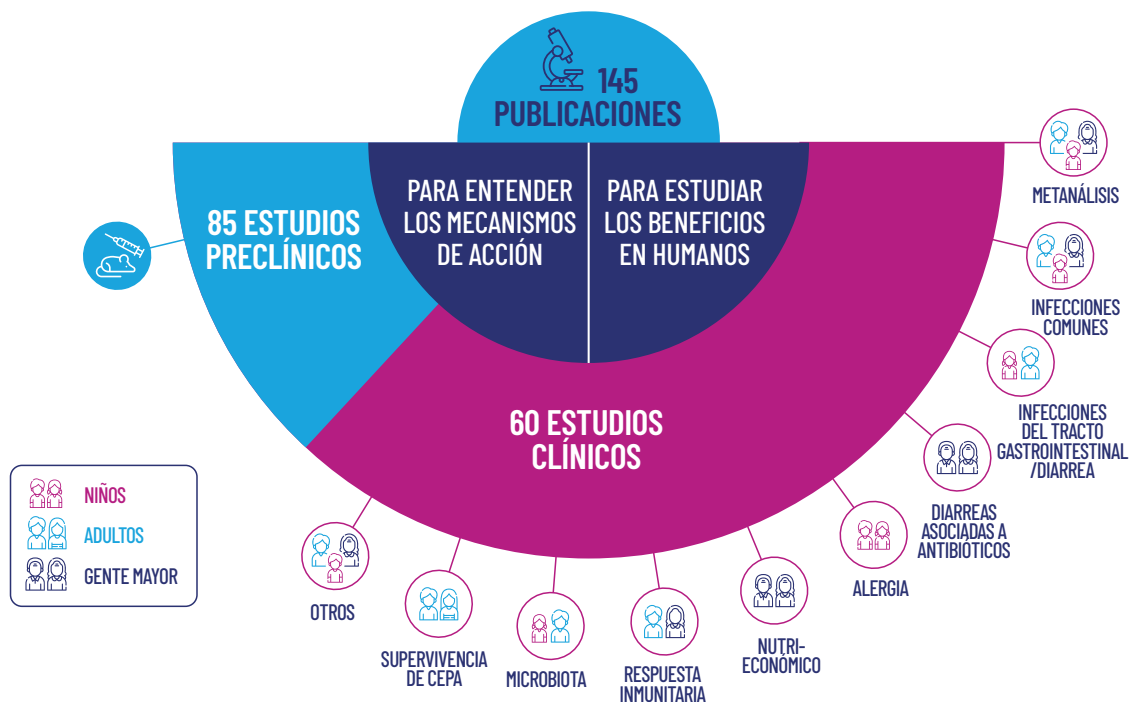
145 PUBLICACIONES

85 ESTUDIOS PRECLÍNICOS

PARA ENTENDER LOS MECANISMOS DE ACCIÓN

PARA ESTUDIAR LOS BENEFICIOS EN HUMANOS

60 ESTUDIOS CLÍNICOS

METANÁLISIS

INFECCIONES COMUNES

INFECCIONES DEL TRACTO GASTROINTESTINAL /DIARREA

DIARREAS ASOCIADAS A ANTIBIÓTICOS

ALERGIA

NUTRI-ECONÓMICO

RESPUESTA INMUNITARIA

MICROBIOTA

SUPERVIVENCIA DE CEPA

OTROS

NIÑOS
ADULTOS
GENTE MAYOR